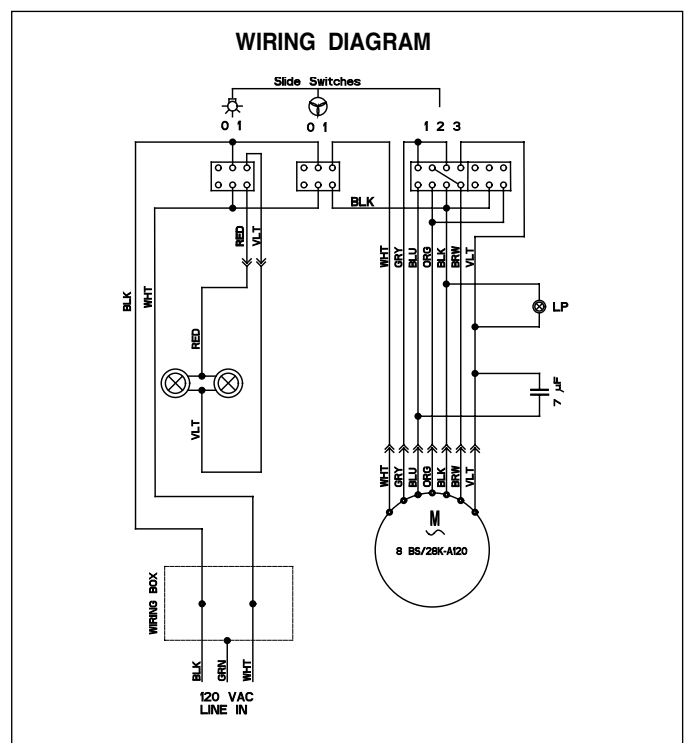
WIRING DIAGRAM

Slide Switches

0 1

0 1

1 2 3

BLK

RED VLT

WHT GRY BLU ORG BLK BRW VLT

BLK

WHT

RED

VLT

LP

7 µF

WHT GRY BLU ORG BLK BRW VLT

M
~
8 BS/28K-A120

WIRING BOX

BLK GRN WHT

120 VAC
LINE IN